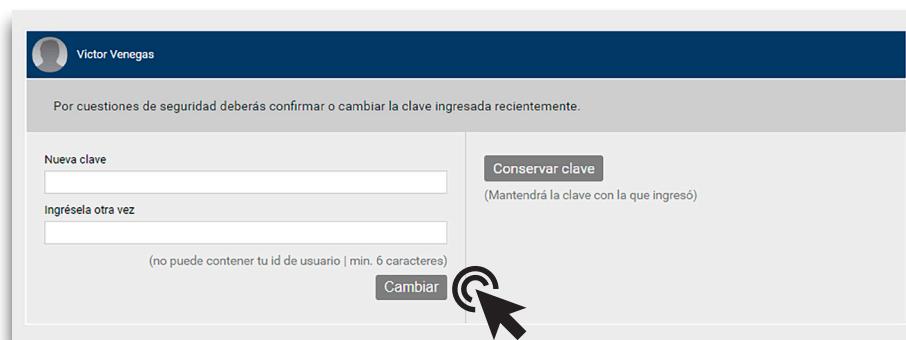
Victor Venegas

Por cuestiones de seguridad deberás confirmar o cambiar la clave ingresada recientemente.

Nueva clave

Ingrésela otra vez

(no puede contener tu id de usuario | min. 6 caracteres)

Cambiar

Conservar clave

(Mantendrá la clave con la que ingresó)